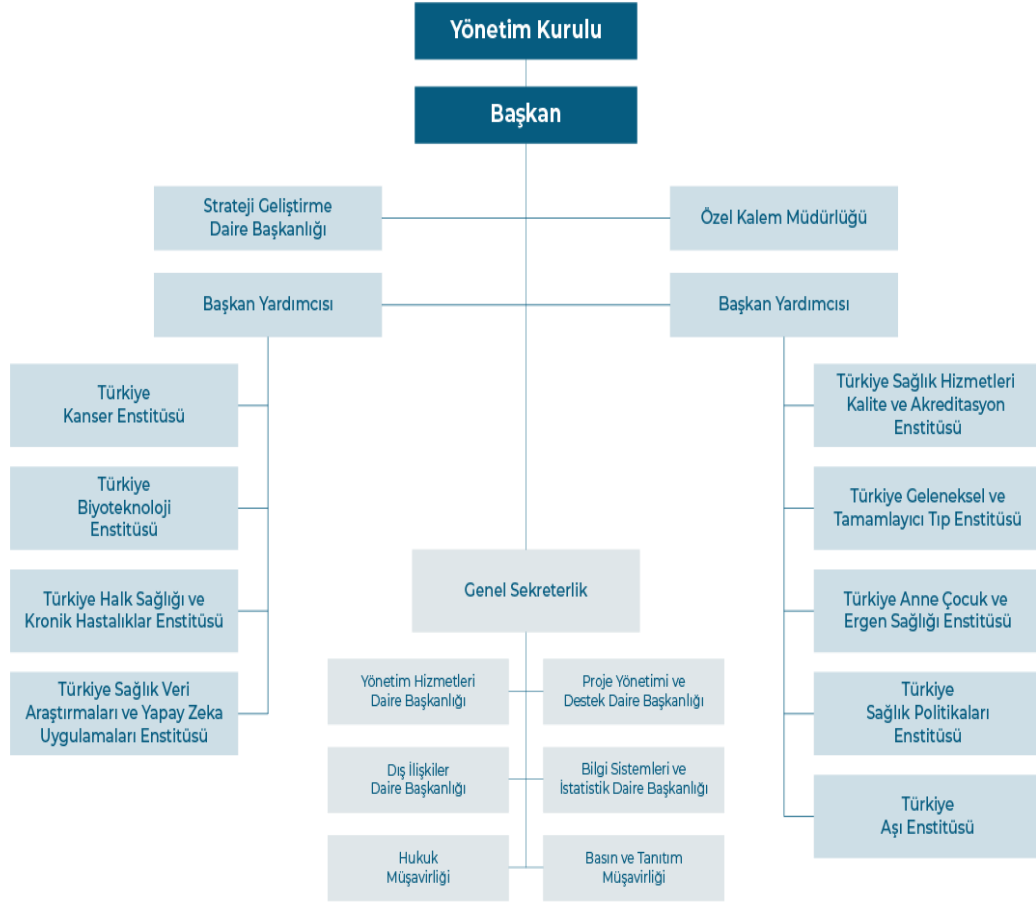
Yönetim Kurulu

Başkan

Strateji Geliştirme Daire Başkanlığı

Özel Kalem Müdürlüğü

Başkan Yardımcısı

Başkan Yardımcısı

Türkiye Kanser Enstitüsü

Türkiye Biyoteknoloji Enstitüsü

Türkiye Halk Sağlığı ve Kronik Hastalıklar Enstitüsü

Türkiye Sağlık Veri Araştırmaları ve Yapay Zeka Uygulamaları Enstitüsü

Türkiye Sağlık Hizmetleri Kalite ve Akreditasyon Enstitüsü

Türkiye Geleneksel ve Tamamlayıcı Tıp Enstitüsü

Türkiye Anne Çocuk ve Ergen Sağlığı Enstitüsü

Türkiye Sağlık Politikaları Enstitüsü

Türkiye Aşı Enstitüsü

Genel Sekreterlik

Yönetim Hizmetleri Daire Başkanlığı

Proje Yönetimi ve Destek Daire Başkanlığı

Dış İlişkiler Daire Başkanlığı

Bilgi Sistemleri ve İstatistik Daire Başkanlığı

Hukuk Müşavirliği

Basın ve Tanıtım Müşavirliği